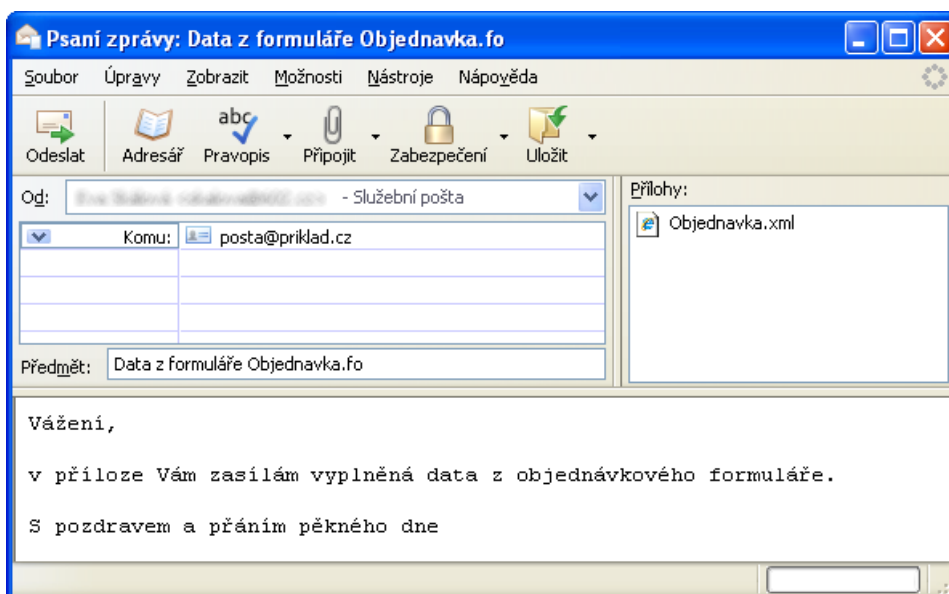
Psaní zprávy: Data z formuláře Objednavka.fo

Soubor Úpravy Zobrazit Možnosti Nástroje Nápověda

Odeslat Adresář Pravopis Připojit Zabezpečení Uložit

Od: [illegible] - Služební pošta

Komu: posta@priklad.cz

Předmět: Data z formuláře Objednavka.fo

Přílohy:

Objednavka.xml

Vážení,

v příloze Vám zasílám vyplněná data z objednávkového formuláře.

S pozdravem a přáním pěkného dne